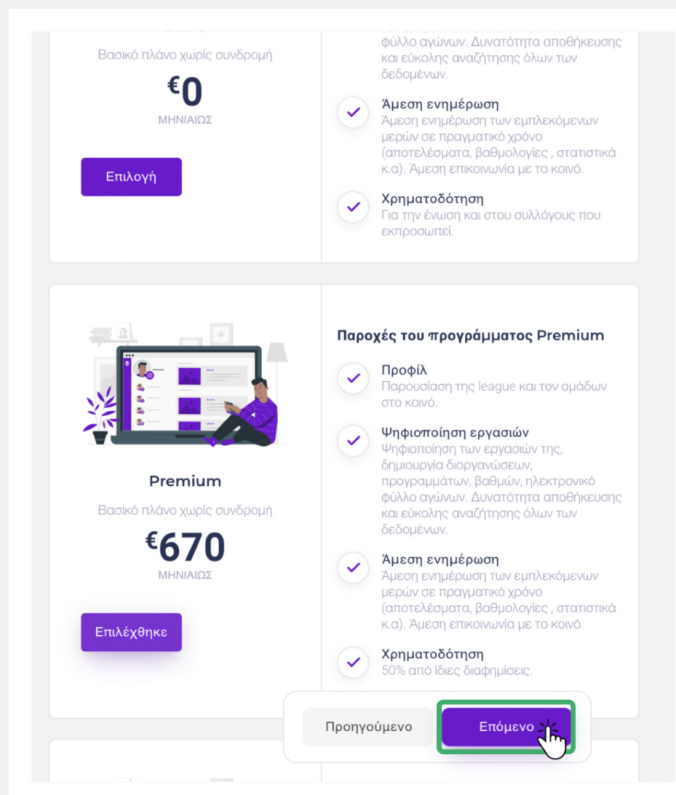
Βασικό πλάνο χωρίς συνδρομή

€0

ΜΗΝΙΑΙΩΣ

Επιλογή

φύλλο αγώνων. Δυνατότητα αποθήκευσης και εύκολης αναζήτησης όλων των δεδομένων.

Άμεση ενημέρωση
Άμεση ενημέρωση των εμπλεκόμενων μερών σε πραγματικό χρόνο (αποτελέσματα, βαθμολογίες , στατιστικά κ.α). Άμεση επικοινωνία με το κοινό.

Χρηματοδότηση
Για την ένωση και στους συλλόγους που εκπροσωπεί.

Premium

Βασικό πλάνο χωρίς συνδρομή

€670

ΜΗΝΙΑΙΩΣ

Επιλέχθηκε

Παροχές του προγράμματος Premium

Προφίλ
Παρουσίαση της league και τον ομάδων στο κοινό.

Ψηφιοποίηση εργασιών
Ψηφιοποίηση των εργασιών της, δημιουργία διοργανώσεων, προγραμμάτων, βαθμών, ηλεκτρονικό φύλλο αγώνων. Δυνατότητα αποθήκευσης και εύκολης αναζήτησης όλων των δεδομένων.

Άμεση ενημέρωση
Άμεση ενημέρωση των εμπλεκόμενων μερών σε πραγματικό χρόνο (αποτελέσματα, βαθμολογίες , στατιστικά κ.α). Άμεση επικοινωνία με το κοινό.

Χρηματοδότηση
50% από ίδιες διαφημίσεις.

Προηγούμενο

Επόμενο